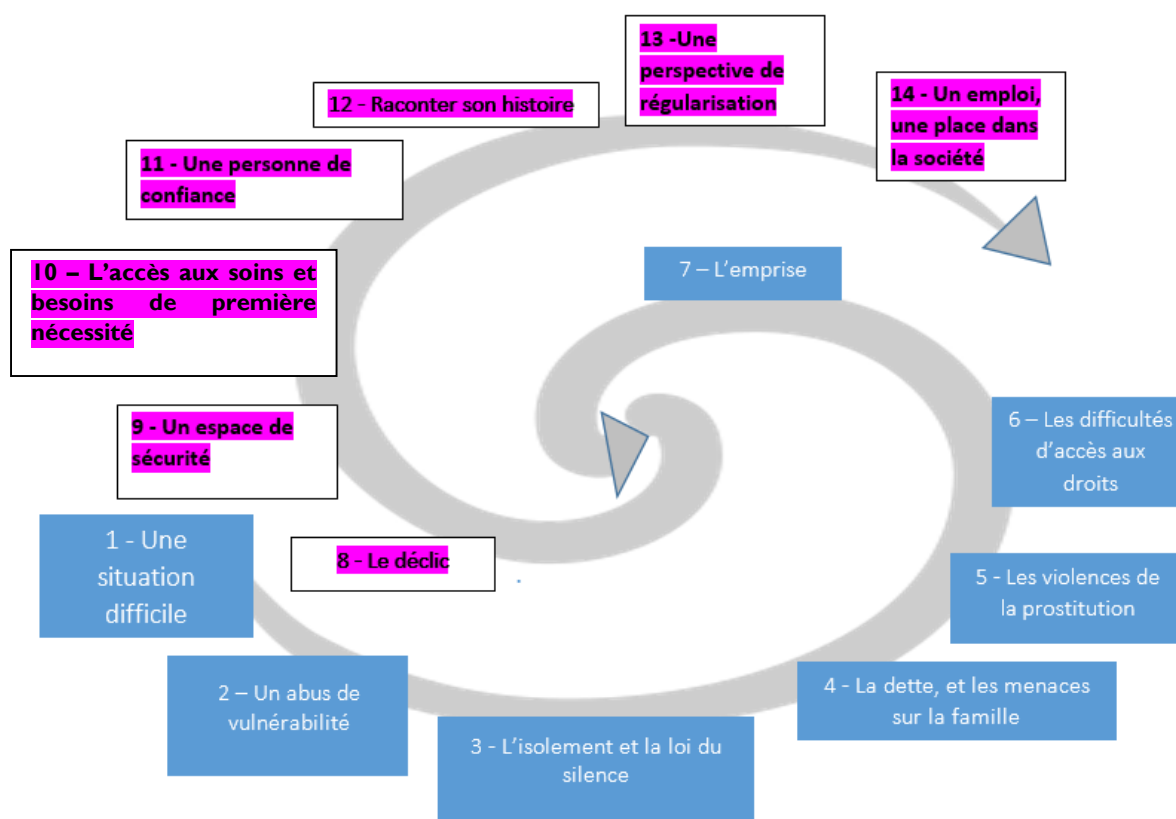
1 - Une situation difficile

2 – Un abus de vulnérabilité

3 - L'isolement et la loi du silence

4 - La dette, et les menaces sur la famille

5 - Les violences de la prostitution

6 – Les difficultés d'accès aux droits

7 – L'emprise

8 - Le déclic

9 - Un espace de sécurité

10 – L'accès aux soins et besoins de première nécessité

11 - Une personne de confiance

12 - Raconter son histoire

13 -Une perspective de régularisation

14 - Un emploi, une place dans la société